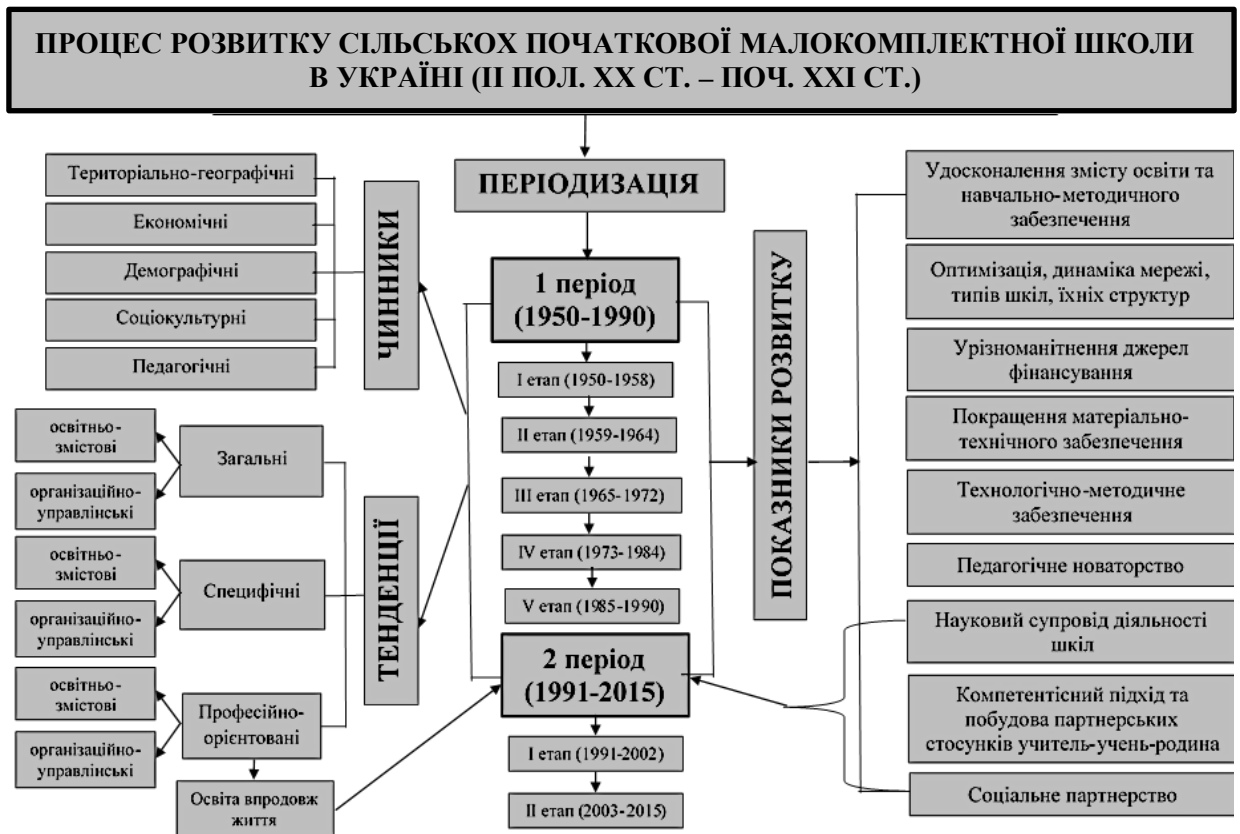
ПРОЦЕС РОЗВИТКУ СІЛЬСЬКОХ ПОЧАТКОВОЇ МАЛОКОМПЛЕКТНОЇ ШКОЛИ В УКРАЇНІ (ІІ ПОЛ. ХХ СТ. – ПОЧ. ХХІ СТ.)

ПЕРІОДИЗАЦІЯ

Територіально-географічні

Економічні

Демографічні

Соціокультурні

Педагогічні

ЧИННИКИ

1 період (1950-1990)

І етап (1950-1958)

ІІ етап (1959-1964)

ІІІ етап (1965-1972)

IV етап (1973-1984)

V етап (1985-1990)

2 період (1991-2015)

І етап (1991-2002)

ІІ етап (2003-2015)

освітньо-змістові

організаційно-управлінські

Загальні

освітньо-змістові

організаційно-управлінські

Специфічні

освітньо-змістові

організаційно-управлінські

Професійно-орієнтовані

Освіта впродовж життя

ТЕНДЕНЦІЇ

ПОКАЗНИКИ РОЗВИТКУ

Удосконалення змісту освіти та навчально-методичного забезпечення

Оптимізація, динаміка мережі, типів шкіл, їхніх структур

Урізноманітнення джерел фінансування

Покращення матеріально-технічного забезпечення

Технологічно-методичне забезпечення

Педагогічне новаторство

Науковий супровід діяльності шкіл

Компетентісний підхід та побудова партнерських стосунків учитель-учень-родина

Соціальне партнерство